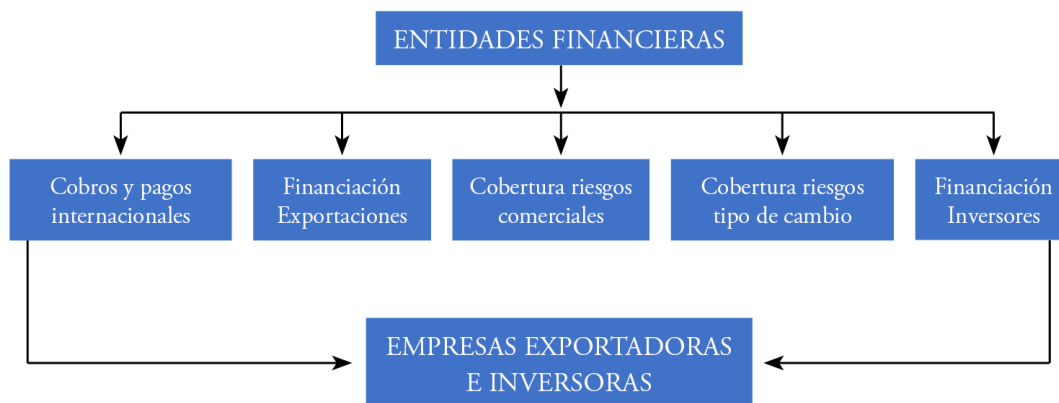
ENTIDADES FINANCIERAS

Cobros y pagos internacionales

Financiación Exportaciones

Cobertura riesgos comerciales

Cobertura riesgos tipo de cambio

Financiación Inversores

EMPRESAS EXPORTADORAS E INVERSORAS